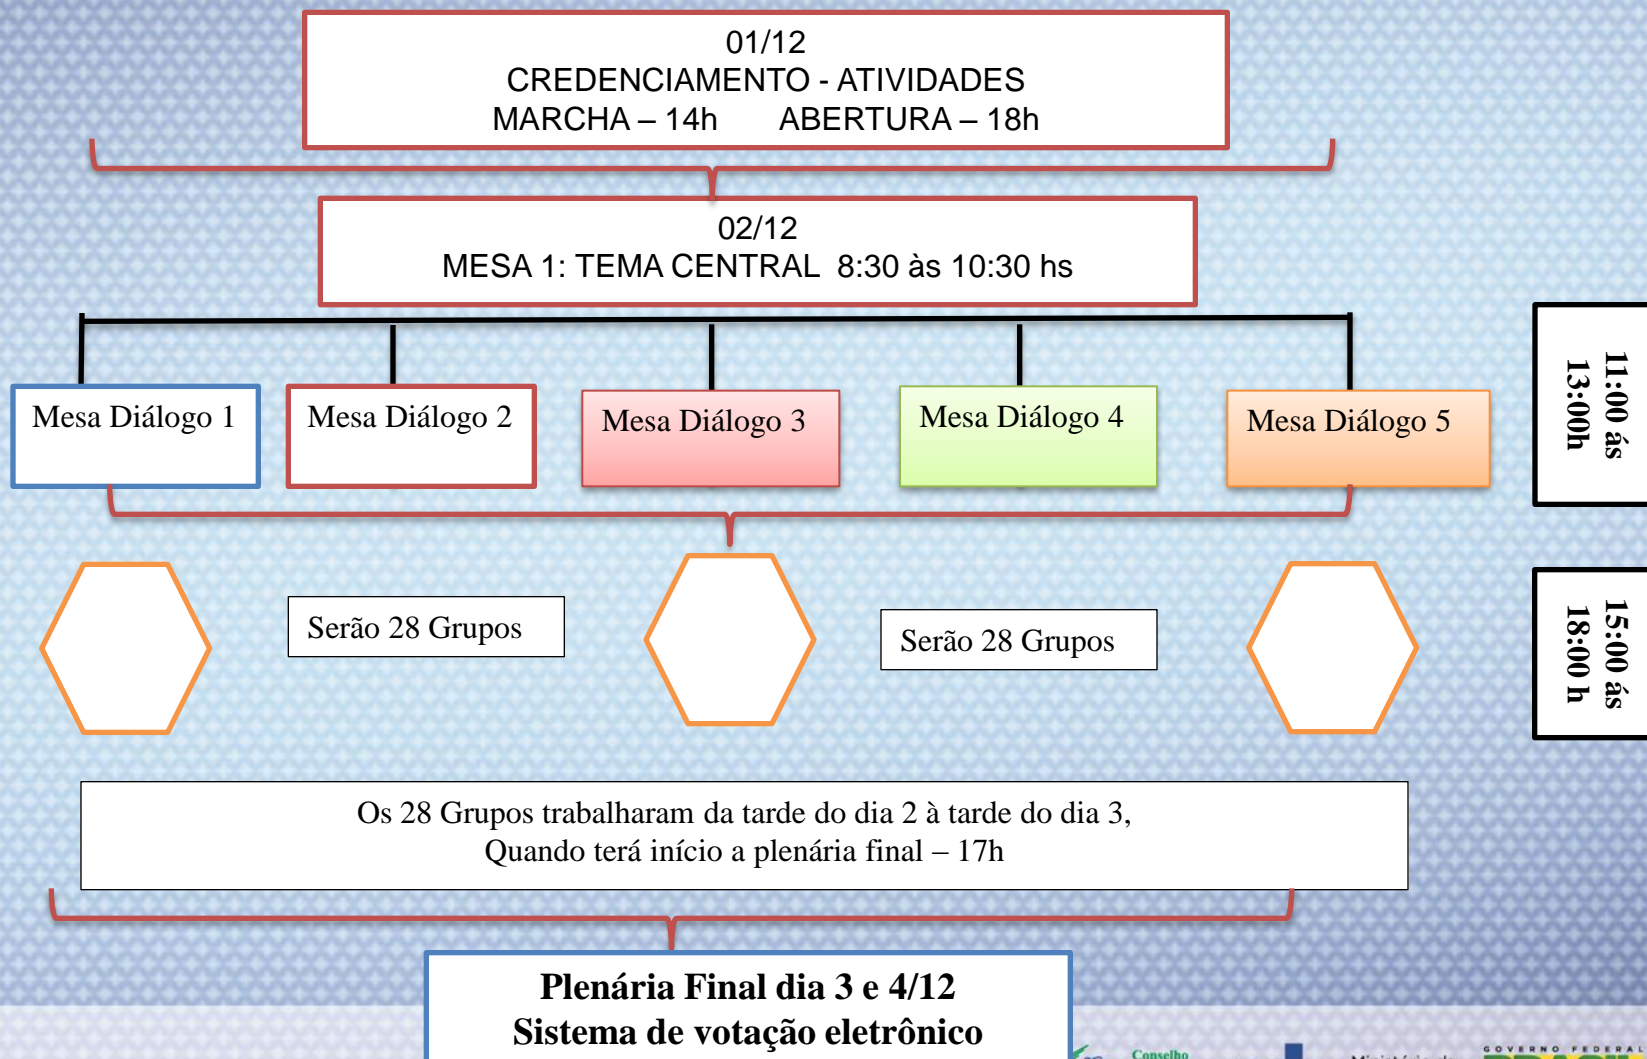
01/12
CREDENCIAMENTO - ATIVIDADES
MARCHA – 14h ABERTURA – 18h

02/12
MESA 1: TEMA CENTRAL 8:30 às 10:30 hs

Mesa Diálogo 1

Mesa Diálogo 2

Mesa Diálogo 3

Mesa Diálogo 4

Mesa Diálogo 5

11:00 ás 13:00h

Serão 28 Grupos

Serão 28 Grupos

15:00 ás 18:00 h

Os 28 Grupos trabalharam da tarde do dia 2 à tarde do dia 3,
Quando terá início a plenária final – 17h

Plenária Final dia 3 e 4/12
Sistema de votação eletrônico

Conselho

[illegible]

GOVERNO FEDERAL
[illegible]